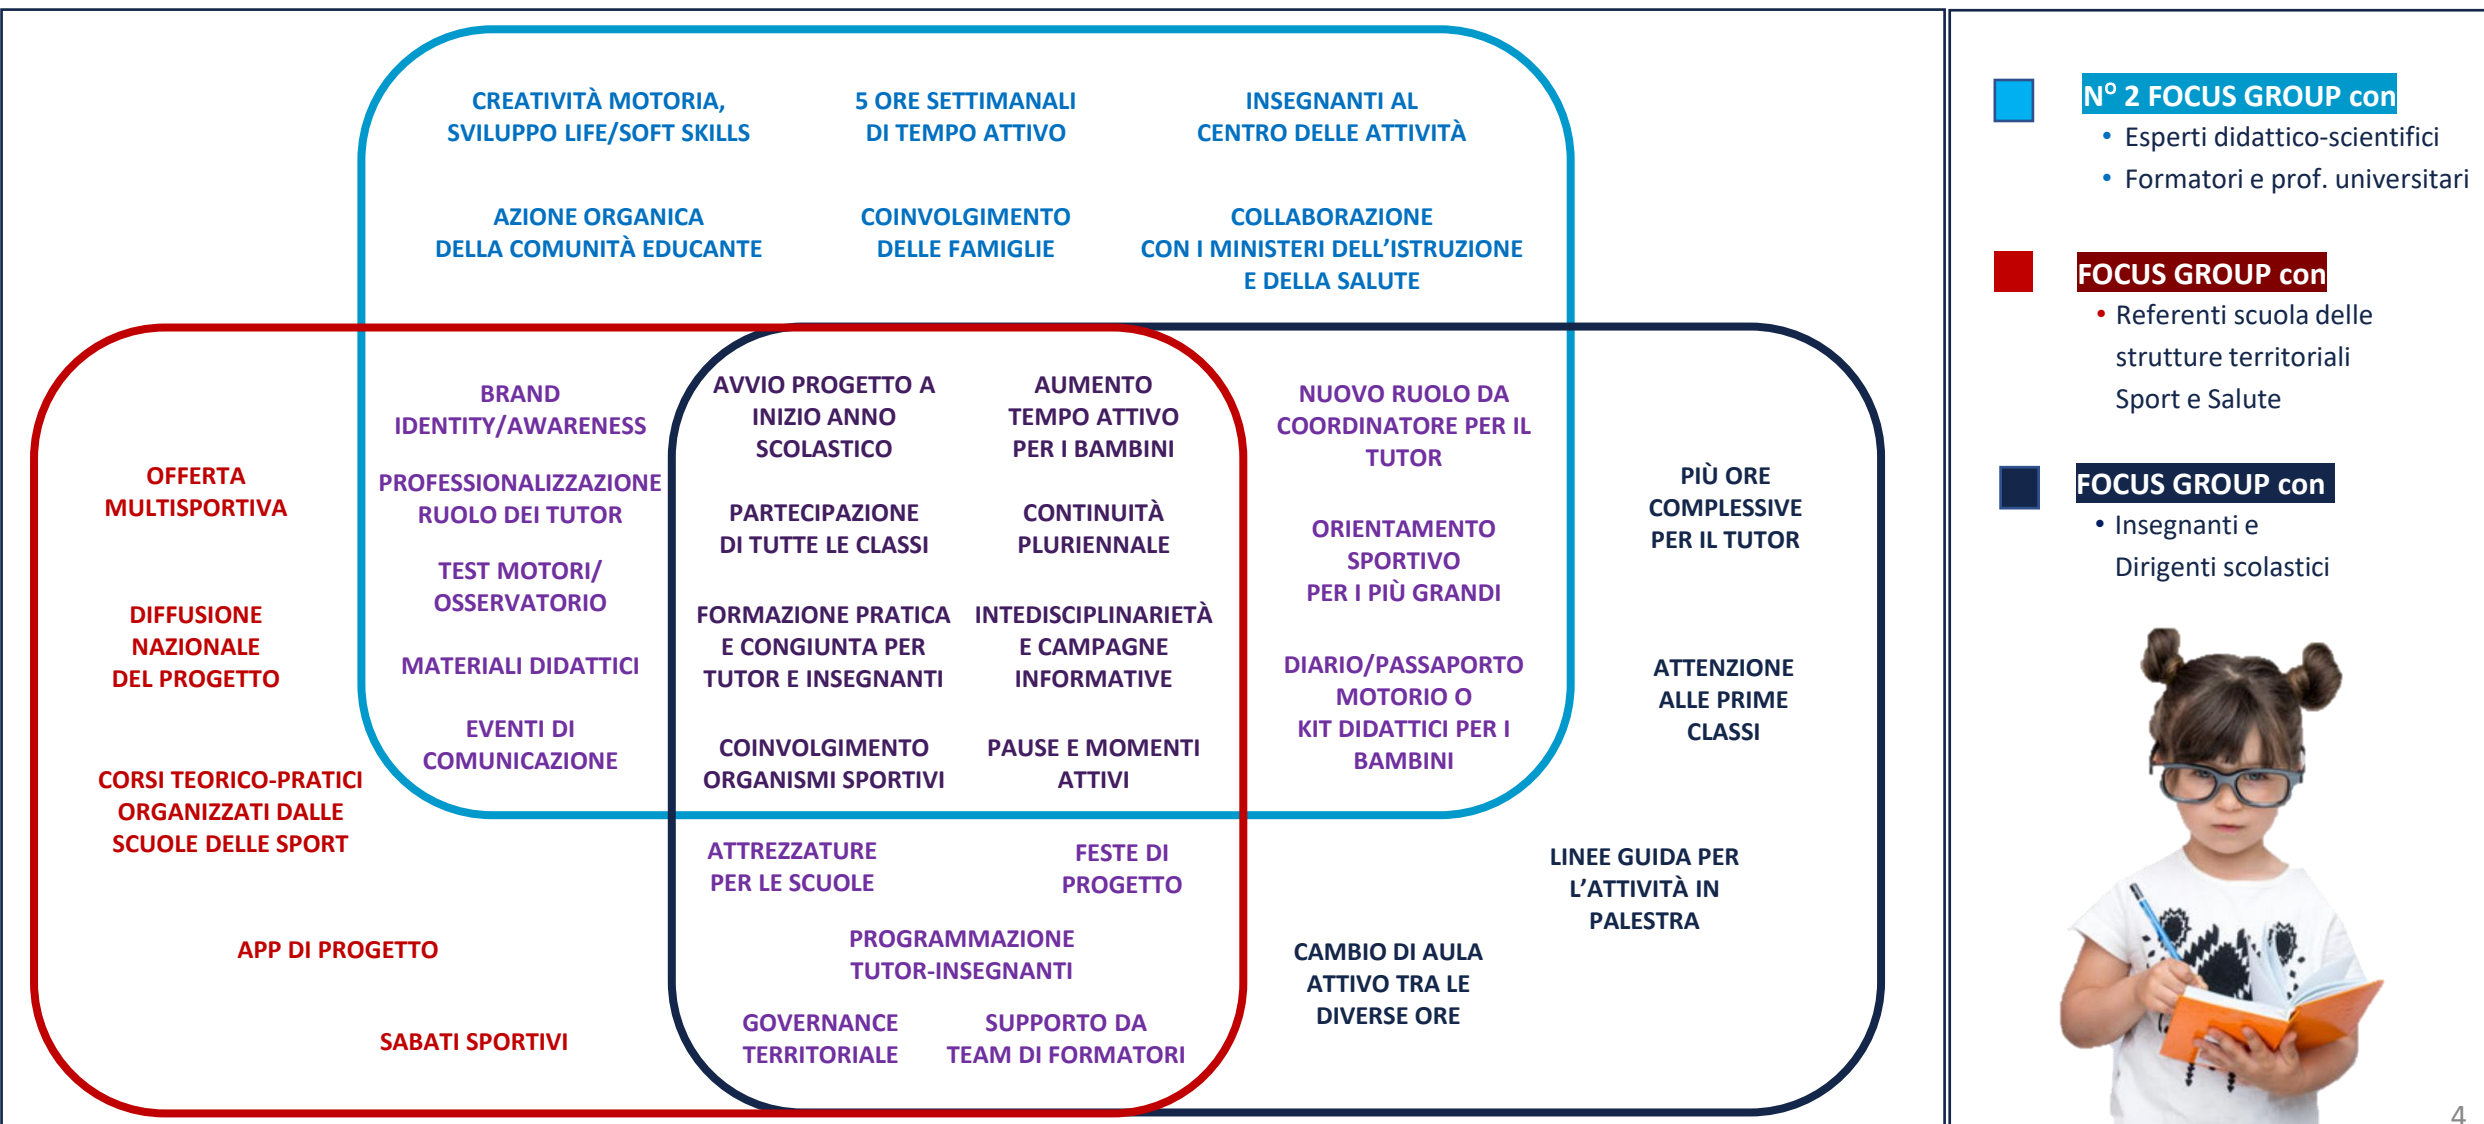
CREATIVITÀ MOTORIA, SVILUPPO LIFE/SOFT SKILLS

5 ORE SETTIMANALI DI TEMPO ATTIVO

INSEGNANTI AL CENTRO DELLE ATTIVITÀ

AZIONE ORGANICA DELLA COMUNITÀ EDUCANTE

COINVOLGIMENTO DELLE FAMIGLIE

COLLABORAZIONE CON I MINISTERI DELL'ISTRUZIONE E DELLA SALUTE

BRAND IDENTITY/AWARENESS

PROFESSIONALIZZAZIONE RUOLO DEI TUTOR

TEST MOTORI/ OSSERVATORIO

MATERIALI DIDATTICI

EVENTI DI COMUNICAZIONE

AVVIO PROGETTO A INIZIO ANNO SCOLASTICO

AUMENTO TEMPO ATTIVO PER I BAMBINI

PARTECIPAZIONE DI TUTTE LE CLASSI

CONTINUITÀ PLURIENNALE

FORMAZIONE PRATICA E CONGIUNTA PER TUTOR E INSEGNANTI

INTEDISCIPLINARIETÀ E CAMPAGNE INFORMATIVE

COINVOLGIMENTO ORGANISMI SPORTIVI

PAUSE E MOMENTI ATTIVI

NUOVO RUOLO DA COORDINATORE PER IL TUTOR

ORIENTAMENTO SPORTIVO PER I PIÙ GRANDI

DIARIO/PASSAPORTO MOTORIO O KIT DIDATTICI PER I BAMBINI

OFFERTA MULTISPORTIVA

DIFFUSIONE NAZIONALE DEL PROGETTO

CORSI TEORICO-PRATICI ORGANIZZATI DALLE SCUOLE DELLE SPORT

APP DI PROGETTO

SABATI SPORTIVI

ATTREZZATURE PER LE SCUOLE

FESTE DI PROGETTO

PROGRAMMAZIONE TUTOR-INSEGNANTI

GOVERNANCE TERRITORIALE

SUPPORTO DA TEAM DI FORMATORI

PIÙ ORE COMPLESSIVE PER IL TUTOR

ATTENZIONE ALLE PRIME CLASSI

LINEE GUIDA PER L'ATTIVITÀ IN PALESTRA

CAMBIO DI AULA ATTIVO TRA LE DIVERSE ORE

N° 2 FOCUS GROUP con
• Esperti didattico-scientifici
• Formatori e prof. universitari

FOCUS GROUP con
• Referenti scuola delle strutture territoriali Sport e Salute

FOCUS GROUP con
• Insegnanti e Dirigenti scolastici

4